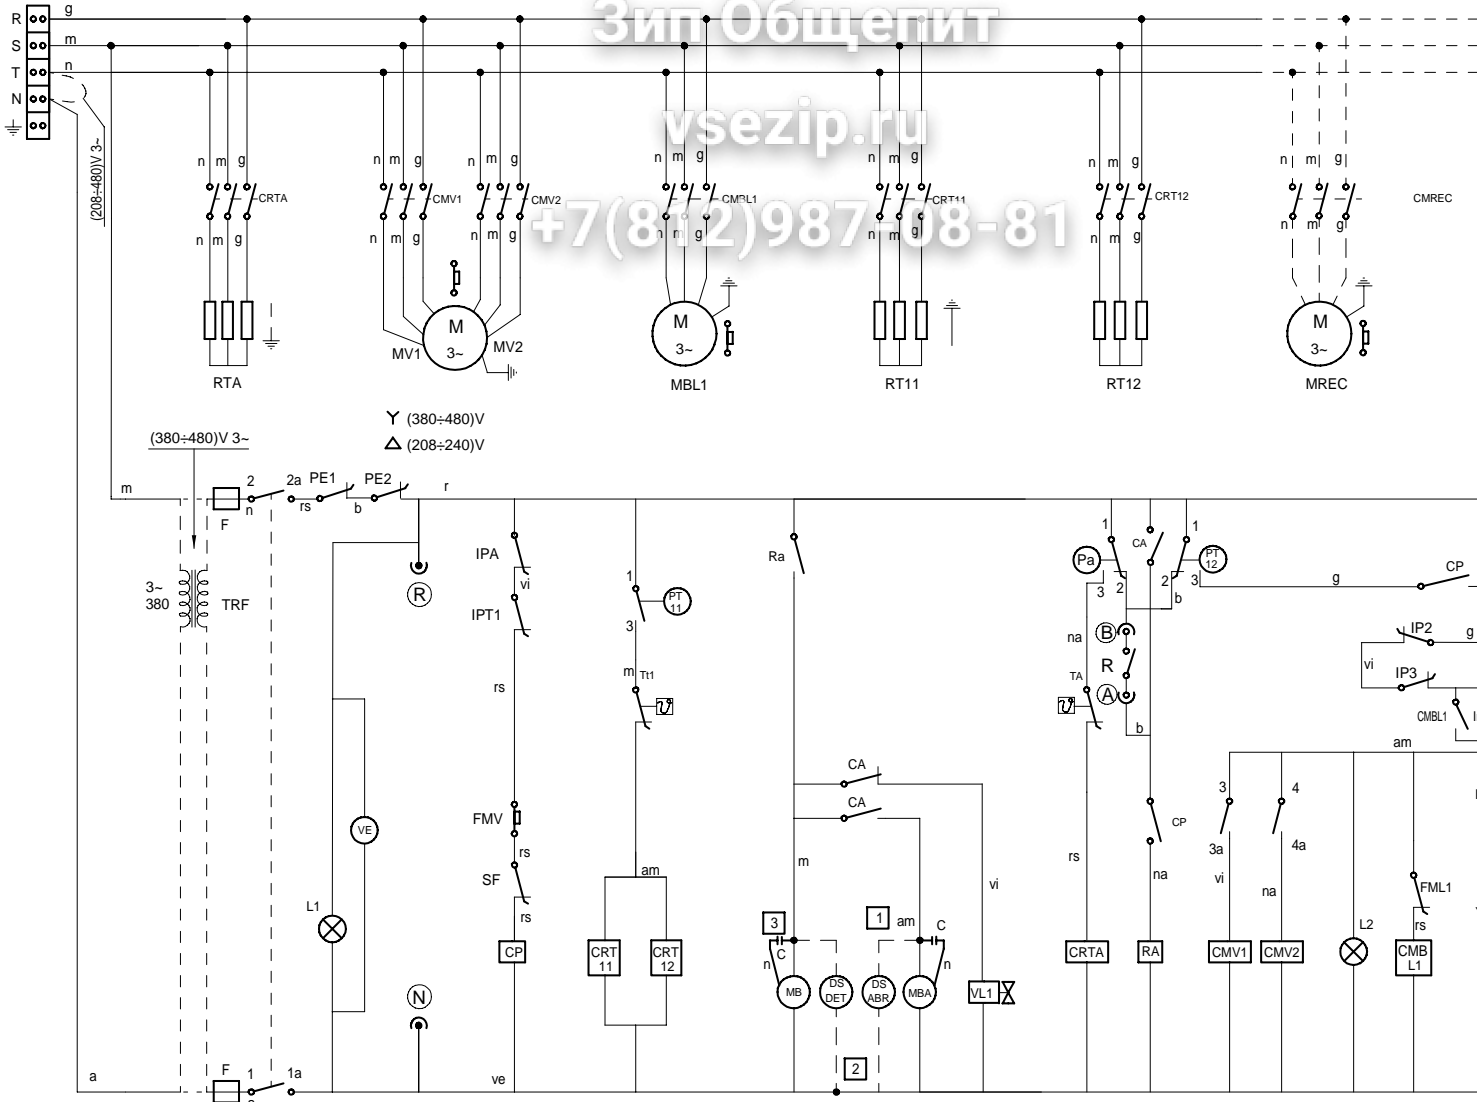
Зип Общепит
vsezip.ru
+7(812)987-08-81

R
S
T
N
g
m
n
(208÷480)V 3~

n m g
CRTA
n m g
RTA

n m g
CMV1
n m g
n m g
CMV2
n m g
M
3~
MV1
MV2

n m g
CMBL1
M
3~
MBL1

n m g
CRT11
n m g
RT11

n m g
CRT12
n m g
RT12

n m g
CMREC
n m g
M
3~
MREC

Y (380÷480)V
△ (208÷240)V

(380÷480)V 3~
m
F
2
n
2a
rs
PE1
b
PE2
r
3~
380
TRF
R
VE
L1
N
F
1
1a
a
ve

IPA
vi
IPT1
rs
FMV
rs
SF
rs
CP

1
PT 11
3
m
Tt1
am
CRT 11
CRT 12

Ra
CA
CA
m
vi
3
C
n
MB
DS DET
1
am
C
DS ABR
MBA
n
2
VL1

1
CA
1
Pa
3
2
2
3
PT 12
b
g
CP
na
B
R
TA
A
b
IP2
g
vi
IP3
CMBL1
am
rs
CP
na
3
3a
vi
4
4a
na
FML1
rs
L2
CRTA
RA
CMV1
CMV2
CMB L1